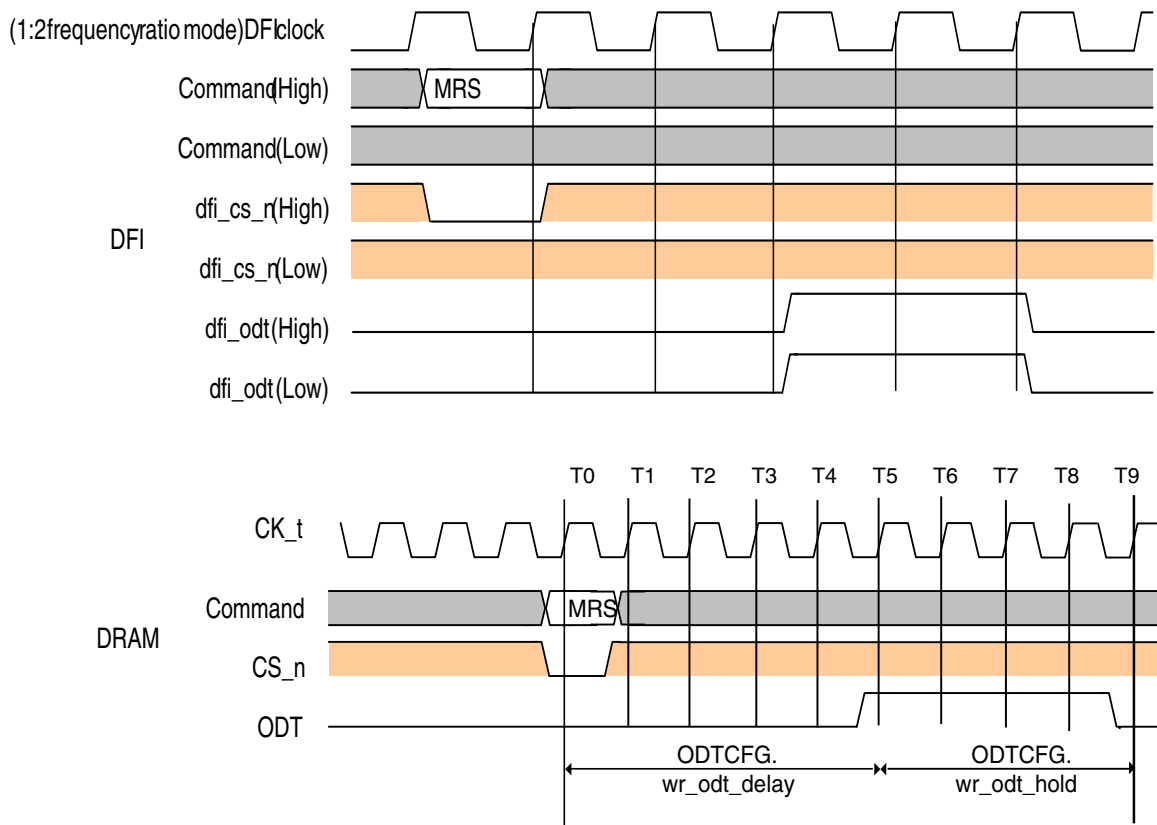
(1:2frequencyratio mode)DFIclock

Command(High)

MRS

Command(Low)

dfi_cs_n(High)

DFI

dfi_cs_n(Low)

dfi_odt(High)

dfi_odt(Low)

T0 T1 T2 T3 T4 T5 T6 T7 T8 T9

CK_t

Command

MRS

DRAM

CS_n

ODT

ODTCFG.
wr_odt_delay

ODTCFG.
wr_odt_hold